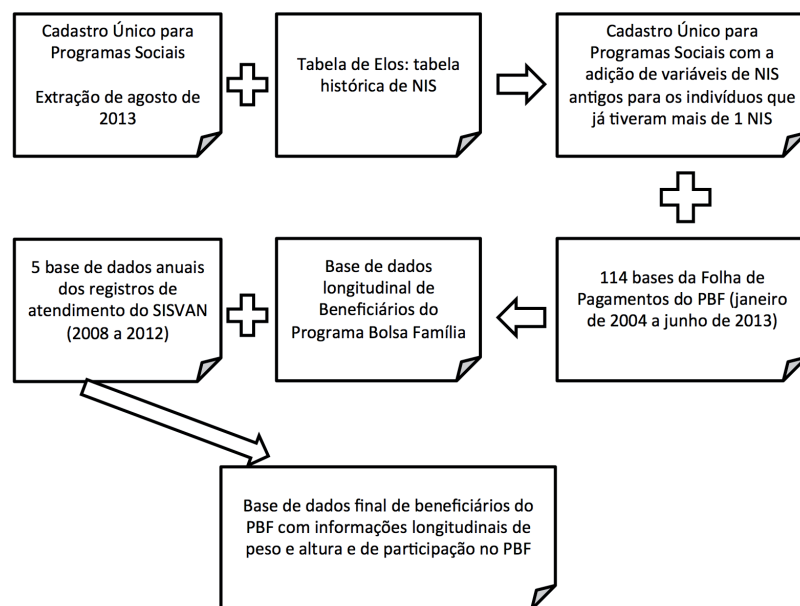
Cadastro Único para Programas Sociais

Extração de agosto de 2013

Tabela de Elos: tabela histórica de NIS

Cadastro Único para Programas Sociais com a adição de variáveis de NIS antigos para os indivíduos que já tiveram mais de 1 NIS

114 bases da Folha de Pagamentos do PBF (janeiro de 2004 a junho de 2013)

Base de dados longitudinal de Beneficiários do Programa Bolsa Família

5 base de dados anuais dos registros de atendimento do SISVAN (2008 a 2012)

Base de dados final de beneficiários do PBF com informações longitudinais de peso e altura e de participação no PBF